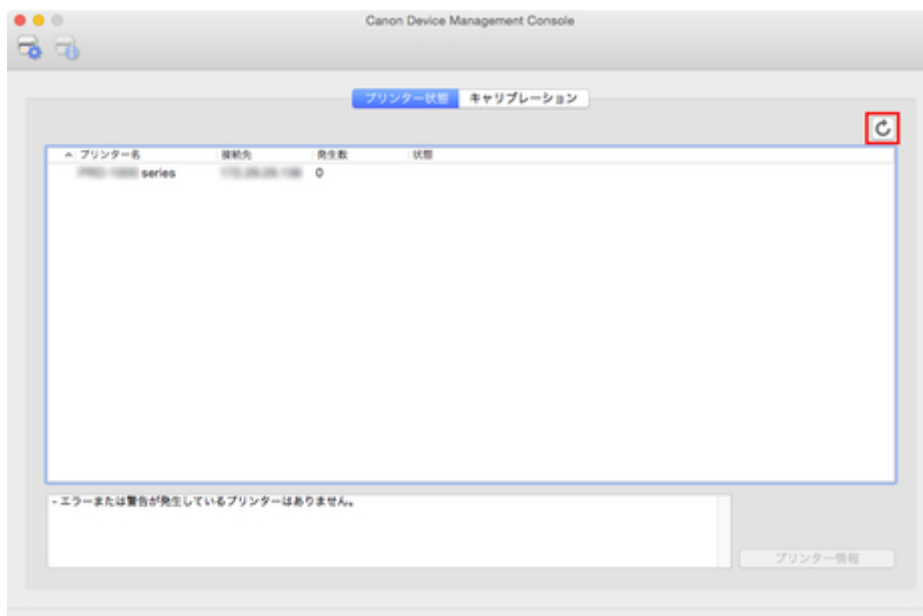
Canon Device Management Console

プリンター状態 キャリブレーション

| プリンター名 | 接続先 | 発生数 | 状態 |
|---|---|---|---|
| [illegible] series | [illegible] | 0 | |

- エラーまたは警告が発生しているプリンターはありません。

プリンター情報